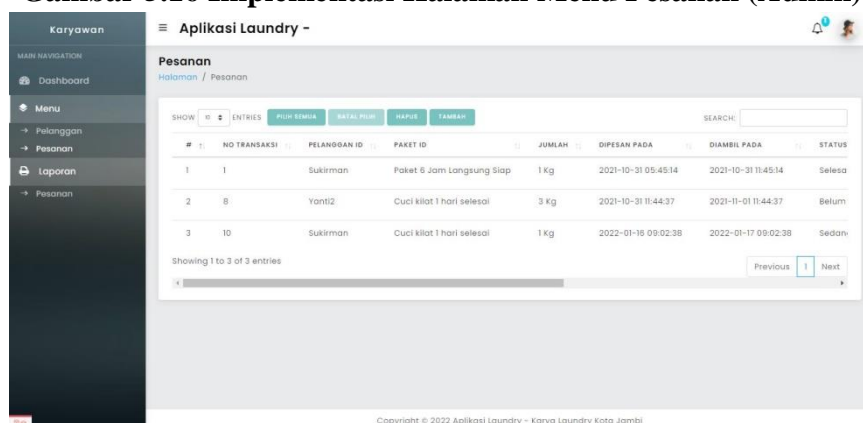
Gambar 5.10 Implementasi Halaman Menu Pesanan (Admin)

Karyawan

MAIN NAVIGATION

Dashboard

Menu

→ Pelanggan

→ Pesanan

Laporan

→ Pesanan

≡ Aplikasi Laundry -

0

Pesanan

Halaman / Pesanan

SHOW 10 ENTRIES PILIH SEMUA BATAL PILIH HAPUS TAMBAH

SEARCH:

| # | NO TRANSAKSI | PELANGGAN ID | PAKET ID | JUMLAH | DIPESAN PADA | DIAMBIL PADA | STATUS |
|---|---|---|---|---|---|---|---|
| 1 | 1 | Sukirman | Paket 6 Jam Langsung Siap | 1 Kg | 2021-10-31 05:45:14 | 2021-10-31 11:45:14 | Selesa |
| 2 | 8 | Yanti2 | Cuci kilat 1 hari selesai | 3 Kg | 2021-10-31 11:44:37 | 2021-11-01 11:44:37 | Belum |
| 3 | 10 | Sukirman | Cuci kilat 1 hari selesai | 1 Kg | 2022-01-16 09:02:38 | 2022-01-17 09:02:38 | Sedan |

Showing 1 to 3 of 3 entries

Previous 1 Next

Copyright © 2022 Aplikasi Laundry - Karya Laundry Kota Jambi